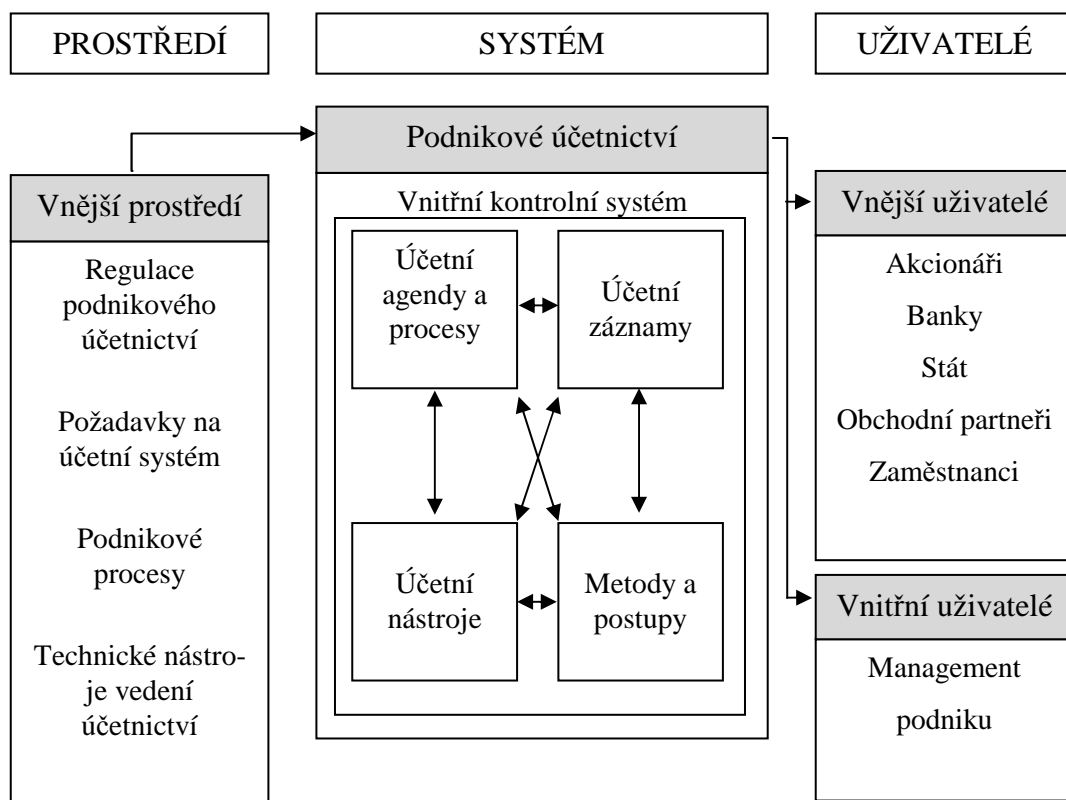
PROSTŘEDÍ

SYSTÉM

UŽIVATELÉ

Podnikové účetnictví

Vnější prostředí

Regulace podnikového účetnictví

Požadavky na účetní systém

Podnikové procesy

Technické nástroje vedení účetnictví

Vnitřní kontrolní systém

Účetní agendy a procesy

Účetní záznamy

Účetní nástroje

Metody a postupy

Vnější uživatelé

Akcionáři

Banky

Stát

Obchodní partneři

Zaměstnanci

Vnitřní uživatelé

Management podniku